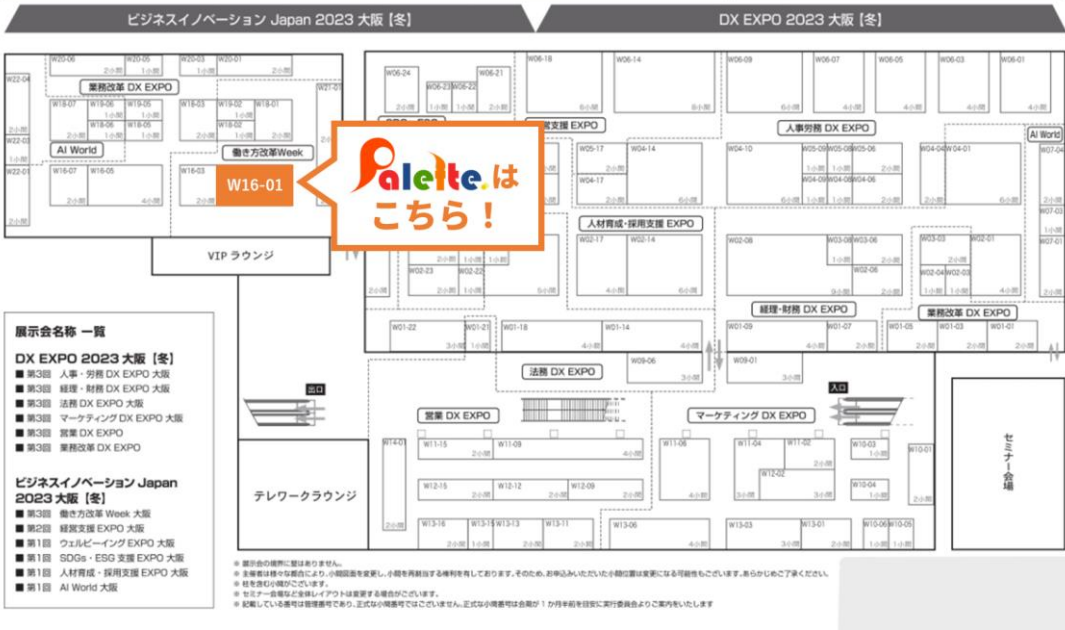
ビジネスイノベーション Japan 2023 大阪【冬】

DX EXPO 2023 大阪【冬】

W20-06 W20-05 W20-03 W20-01
W22-04
業務改革 DX EXPO
W18-07 W18-06 W18-03 W19-02 W18-01
W18-05 W18-02
AI World
働き方改革Week
W22-01 W16-07 W16-05 W16-03
W16-01

Palette.は
こちら！

VIP ラウンジ

W06-18 W06-14 W06-09 W06-07 W06-05 W06-03 W06-01
W06-24 W06-23 W06-22 W06-21
経営支援 EXPO
人事労務 DX EXPO
AI World
W05-17 W04-14 W04-10 W05-09 W05-08 W05-06 W04-04 W04-01 W07-04
W04-17 W04-09 W04-08 W04-06
人材育成・採用支援 EXPO
W02-17 W02-14 W02-08 W03-08 W03-06 W03-03 W02-01
W02-23 W02-22 W02-06 W02-04 W02-03
経理・財務 DX EXPO
業務改革 DX EXPO
W01-22 W01-21 W01-18 W01-14 W01-09 W01-07 W01-05 W01-03 W01-01
W09-06 W09-01
法務 DX EXPO
出口
入口
営業 DX EXPO
マーケティング DX EXPO
W14-01 W11-15 W11-09 W11-06 W11-04 W11-02 W10-03 W10-01
W12-02
W12-15 W12-12 W12-09 W10-04
W13-16 W13-15 W13-13 W13-11 W13-06 W13-03 W13-01 W10-06 W10-05

テレワークラウンジ

セミナー会場

展示会名称 一覧

DX EXPO 2023 大阪【冬】
■ 第3回 人事・労務 DX EXPO 大阪
■ 第3回 経理・財務 DX EXPO 大阪
■ 第3回 法務 DX EXPO 大阪
■ 第3回 マーケティング DX EXPO 大阪
■ 第3回 営業 DX EXPO
■ 第3回 業務改革 DX EXPO

ビジネスイノベーション Japan 2023 大阪【冬】
■ 第3回 働き方改革 Week 大阪
■ 第2回 経営支援 EXPO 大阪
■ 第1回 ウェルビーイング EXPO 大阪
■ 第1回 SDGs・ESG 支援 EXPO 大阪
■ 第1回 人材育成・採用支援 EXPO 大阪
■ 第1回 AI World 大阪

※ 展示会の境界に壁はありません。
※ 主催者は様々な都合により、小間図面を変更し、小間を再割当する権利を有しております。そのため、お申込みいただいた小間位置は変更になる可能性もございます。あらかじめご了承ください。
※ 柱を含む小間がございます。
※ セミナー会場など全体レイアウトは変更する場合がございます。
※ 記載している番号は管理番号であり、正式な小間番号ではございません。正式な小間番号は会期が1か月半前を目安に実行委員会よりご案内いたします